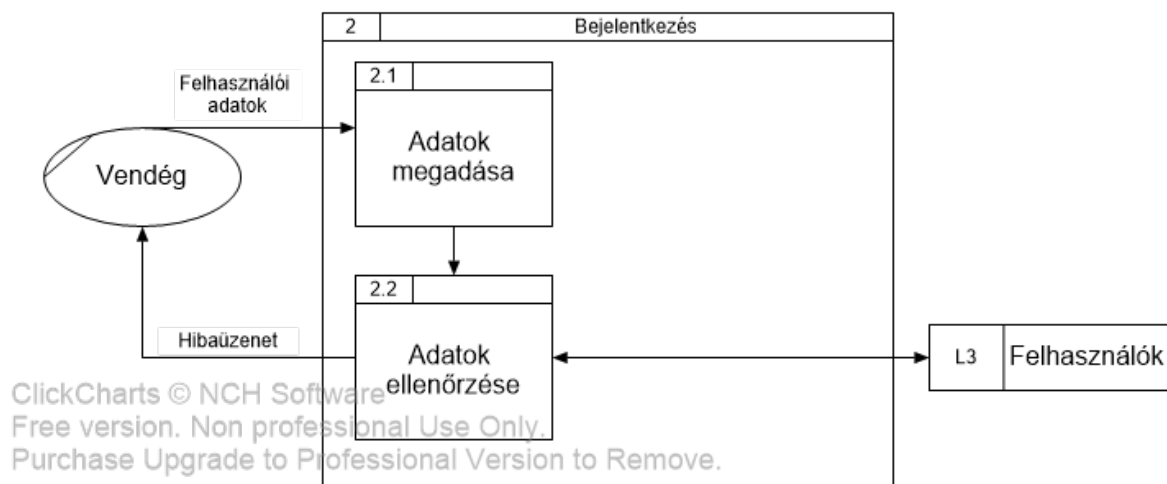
2 Bejelentkezés

Felhasználói adatok

Vendég

2.1

Adatok megadása

2.2

Adatok ellenőrzése

Hibaüzenet

L3 Felhasználók

ClickCharts © NCH Software
Free version. Non professional Use Only.
Purchase Upgrade to Professional Version to Remove.